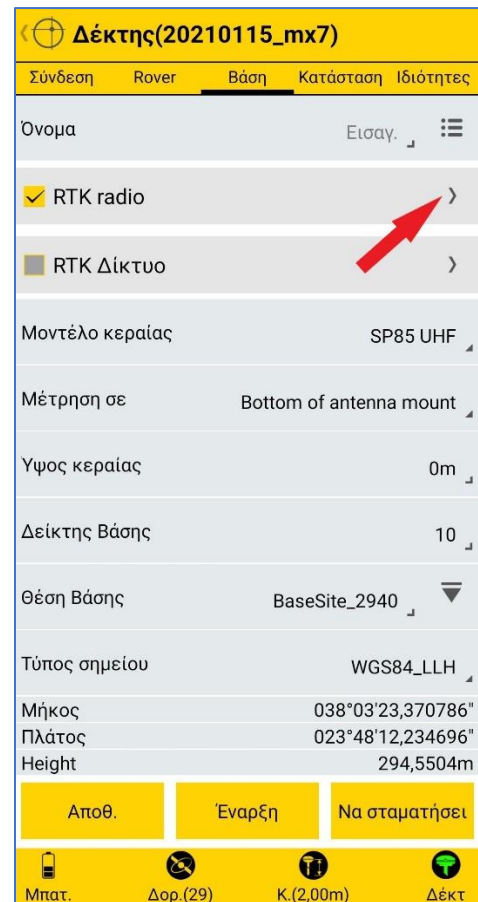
Δέκτης(20210115_mx7)

Σύνδεση Rover Βάση Κατάσταση Ιδιότητες

Όνομα Εισαγ.

RTK radio

RTK Δίκτυο

Μοντέλο κεραίας SP85 UHF

Μέτρηση σε Bottom of antenna mount

Υψος κεραίας 0m

Δείκτης Βάσης 10

Θέση Βάσης BaseSite_2940

Τύπος σημείου WGS84_LLH

Μήκος 038°03'23,370786"
Πλάτος 023°48'12,234696"
Height 294,5504m

Αποθ. Έναρξη Να σταματήσει

Μπατ. Δορ.(29) Κ.(2,00m) Δέκτ